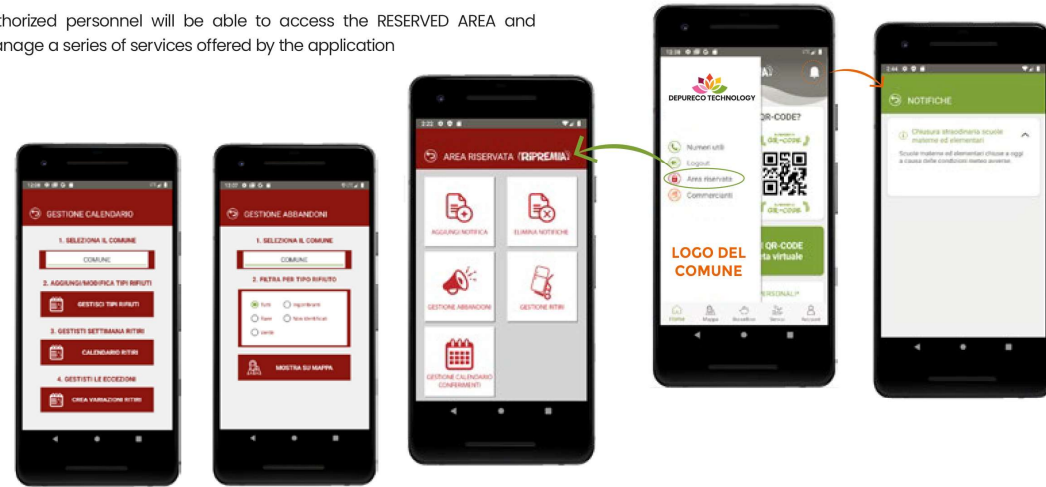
thorized personnel will be able to access the RESERVED AREA and nage a series of services offered by the application

GESTIONE CALENDARIO

1. SELEZIONA IL COMUNE

COMUNE

2. AGGIUNGI/MODIFICA TIPI RIFIUTI

GESTISCI TIPI RIFIUTI

3. GESTISTI SETTIMANA RITIRI

CALENDARIO RITIRI

4. GESTISTI LE ECCEZIONI

CREA VARIAZIONI RITIRI

GESTIONE ABBANDONI

1. SELEZIONA IL COMUNE

COMUNE

2. FILTRA PER TIPO RIFIUTO

Tutti
Ingombranti
Rame
Non identificati
Inerte

MOSTRA SU MAPPA

AREA RISERVATA RIPREMIA

AGGIUNGI NOTIFICA

ELIMINA NOTIFICHE

GESTIONE ABBANDONI

GESTIONE RITIRI

GESTIONE CALENDARIO CONFERIMENTI

DEPURECO TECHNOLOGY

Numeri utili
Logout
Area riservata
Commercianti

QR-CODE?

QR-CODE

QR-CODE

LOGO DEL COMUNE

QR-CODE
ta virtuale

RSONALI

Home
Mappa
Benefici
Servizi
Account

NOTIFICHE

Chiusura straordinaria scuole materne ed elementari

Scuole materne ed elementari chiuse a oggi a causa delle condizioni meteo avverse.